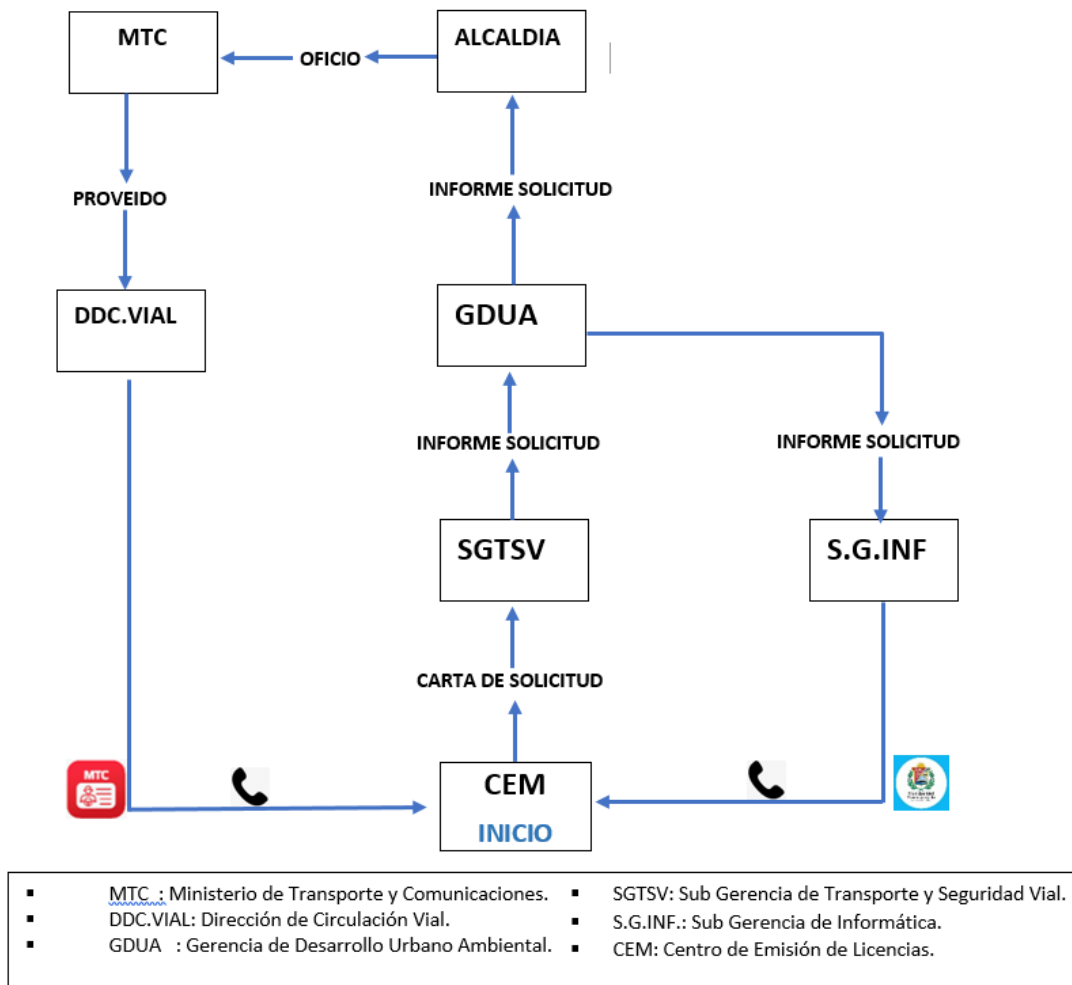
MTC

OFICIO

ALCALDIA

PROVEIDO

INFORME SOLICITUD

DDC.VIAL

GDUA

INFORME SOLICITUD

INFORME SOLICITUD

SGTSV

S.G.INF

CARTA DE SOLICITUD

MTC

CEM
INICIO

- MTC : Ministerio de Transporte y Comunicaciones.
- DDC.VIAL: Dirección de Circulación Vial.
- GDUA : Gerencia de Desarrollo Urbano Ambiental.
- SGTSV: Sub Gerencia de Transporte y Seguridad Vial.
- S.G.INF.: Sub Gerencia de Informática.
- CEM: Centro de Emisión de Licencias.